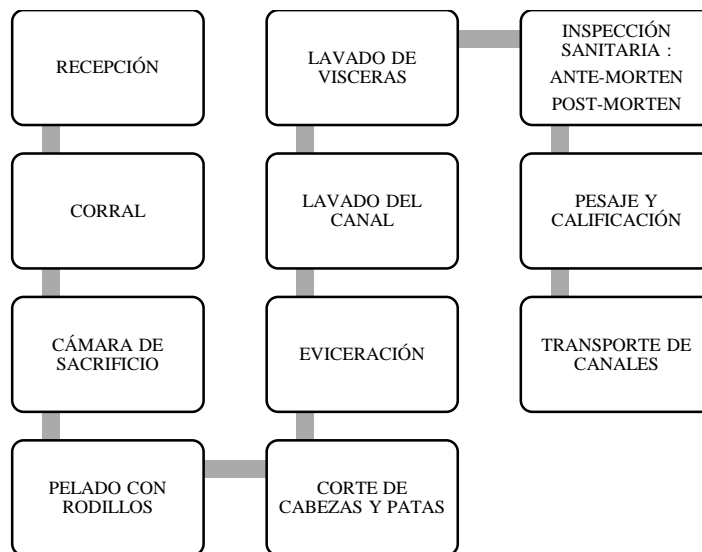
RECEPCIÓN

CORRAL

CÁMARA DE SACRIFICIO

PELADO CON RODILLOS

CORTE DE CABEZAS Y PATAS

EVICERACIÓN

LAVADO DEL CANAL

LAVADO DE VISCERAS

INSPECCIÓN SANITARIA : ANTE-MORTEN POST-MORTEN

PESAJE Y CALIFICACIÓN

TRANSPORTE DE CANALES